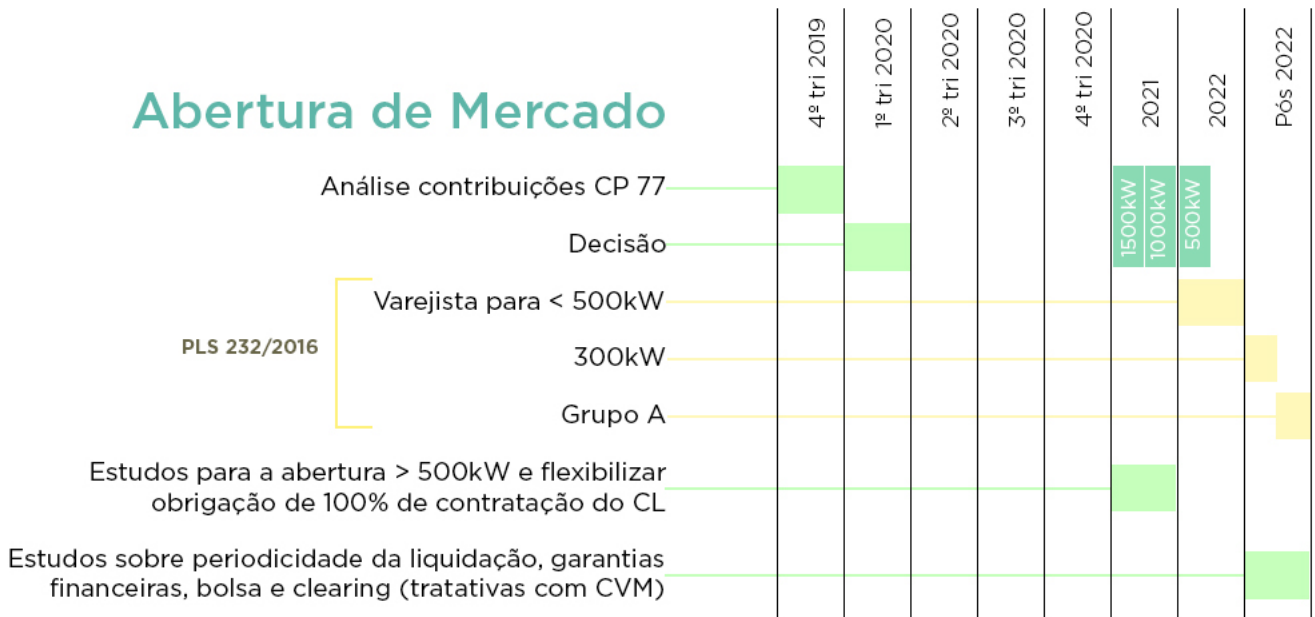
Abertura de Mercado

4º tri 2019
1º tri 2020
2º tri 2020
3º tri 2020
4º tri 2020
2021
2022
Pós 2022

Análise contribuições CP 77

1500kW
1000kW
500kW

Decisão

PLS 232/2016

Varejista para < 500kW

300kW

Grupo A

Estudos para a abertura > 500kW e flexibilizar obrigação de 100% de contratação do CL

Estudos sobre periodicidade da liquidação, garantias financeiras, bolsa e clearing (tratativas com CVM)